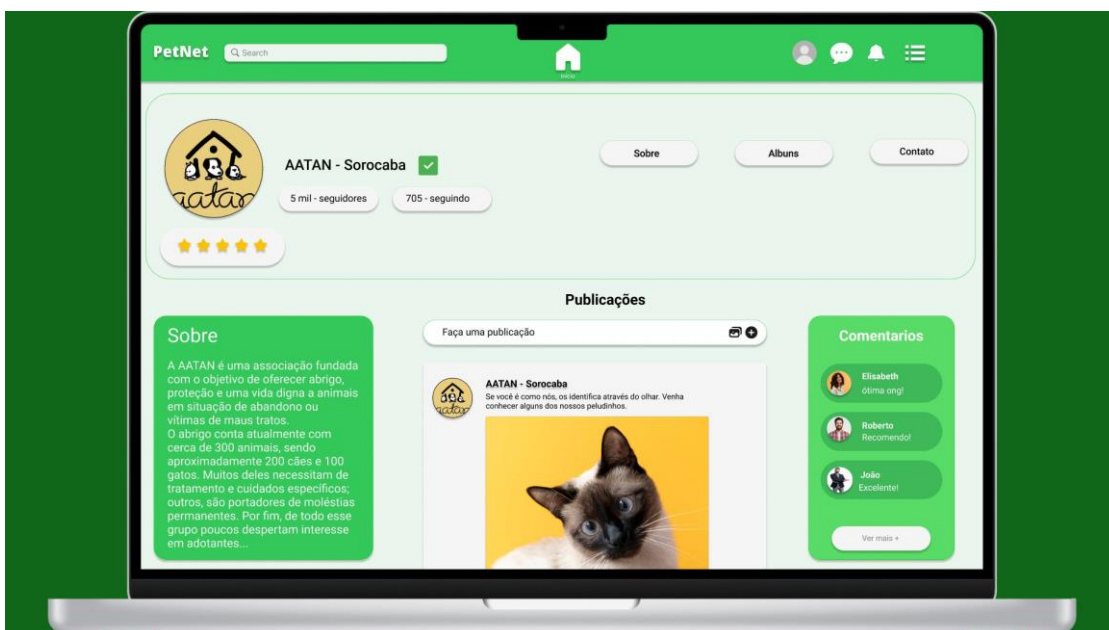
PetNet
Search
Início

AATAN - Sorocaba
5 mil - seguidores
705 - seguindo
Sobre
Albuns
Contato

Publicações

Sobre

A AATAN é uma associação fundada com o objetivo de oferecer abrigo, proteção e uma vida digna a animais em situação de abandono ou vítimas de maus tratos.
O abrigo conta atualmente com cerca de 300 animais, sendo aproximadamente 200 cães e 100 gatos. Muitos deles necessitam de tratamento e cuidados específicos; outros, são portadores de moléstias permanentes. Por fim, de todo esse grupo poucos despertam interesse em adotantes...

Faça uma publicação

AATAN - Sorocaba
Se você é como nós, os identifica através do olhar. Venha conhecer alguns dos nossos peludinhos.

Comentarios

Elisabeth
ótima ong!

Roberto
Recomendo!

João
Excelente!

Ver mais +